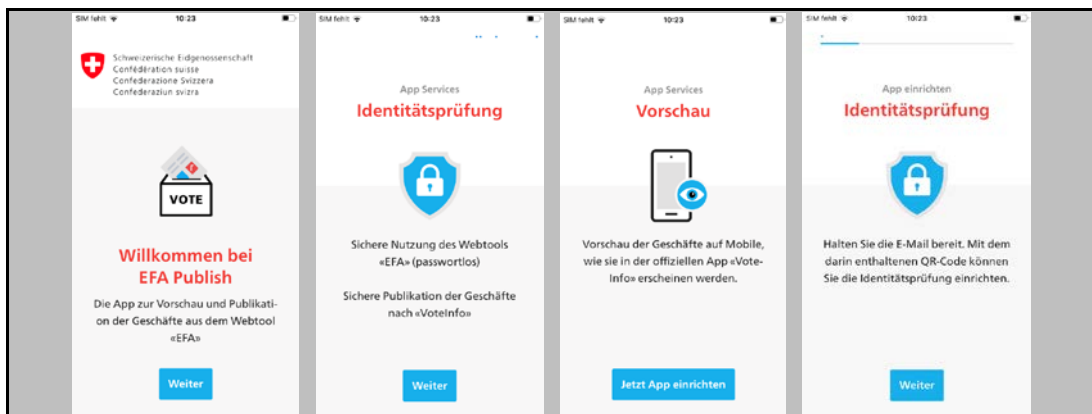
SIM fehlt 10:23

Schweizerische Eidgenossenschaft
Confédération suisse
Confederazione Svizzera
Confederaziun svizra

VOTE

Willkommen bei EFA Publish

Die App zur Vorschau und Publikation der Geschäfte aus dem Webtool «EFA»

Weiter

SIM fehlt 10:23

App Services
Identitätsprüfung

Sichere Nutzung des Webtools «EFA» (passwortlos)

Sichere Publikation der Geschäfte nach «VoteInfo»

Weiter

SIM fehlt 10:23

App Services
Vorschau

Vorschau der Geschäfte auf Mobile, wie sie in der offiziellen App «Vote-Info» erscheinen werden.

Jetzt App einrichten

SIM fehlt 10:23

App einrichten
Identitätsprüfung

Halten Sie die E-Mail bereit. Mit dem darin enthaltenen QR-Code können Sie die Identitätsprüfung einrichten.

Weiter